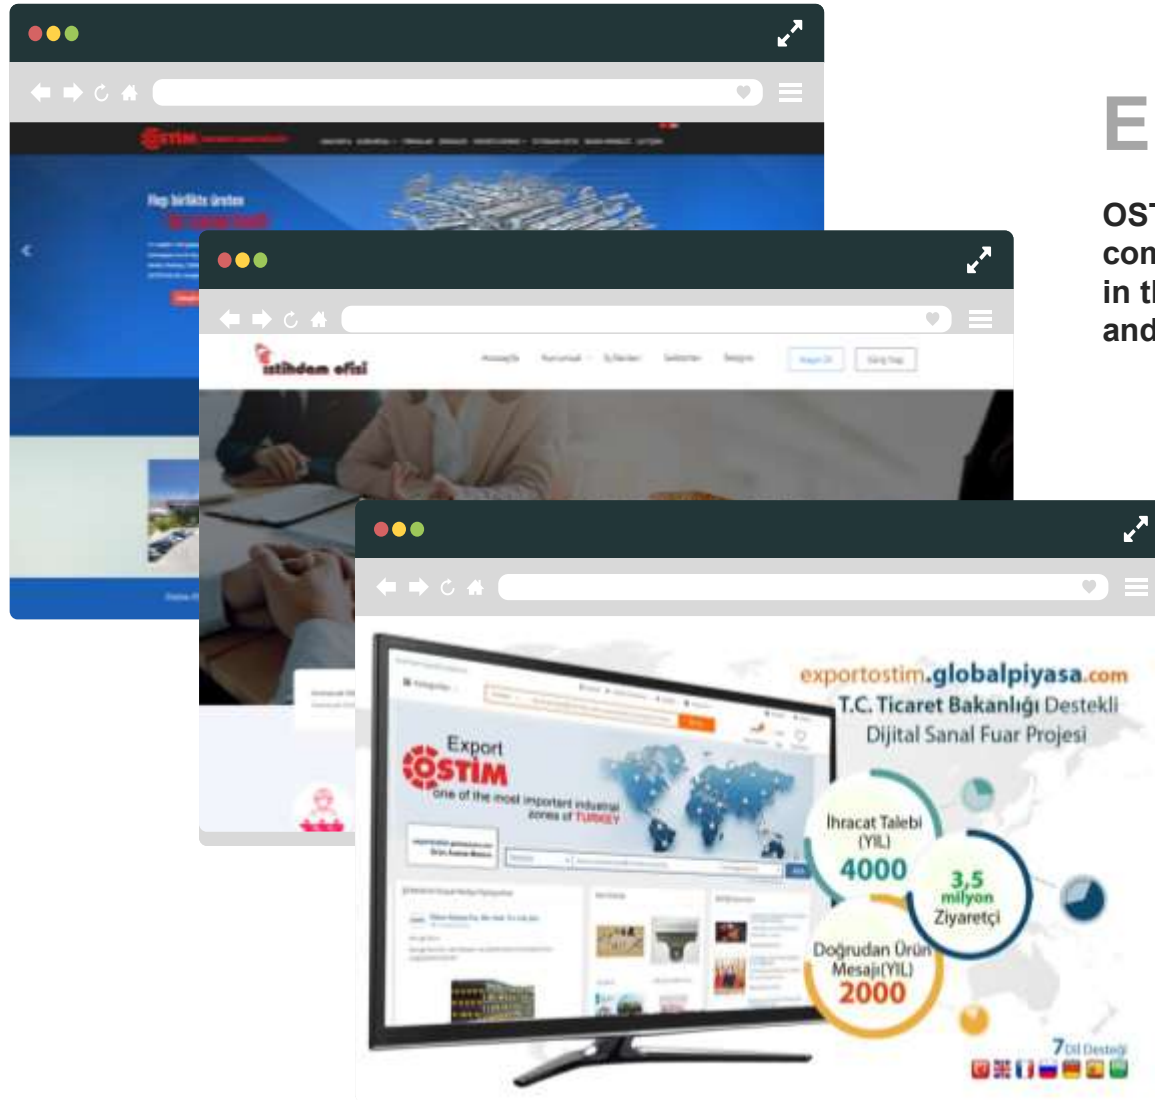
Hep birlikte üretelim

istihdam ofisi

Export
OSTIM
one of the most important industrial zones of TURKEY

exportostim.globalpiyasa.com
T.C. Ticaret Bakanlığı Destekli
Dijital Sanal Fuar Projesi

İhracat Talebi (YIL)
4000

3,5 milyon
Ziyaretçi

Doğrudan Ürün Mesajı(YIL)
2000

7 Dil Desteği

E

OS
con
in t
and